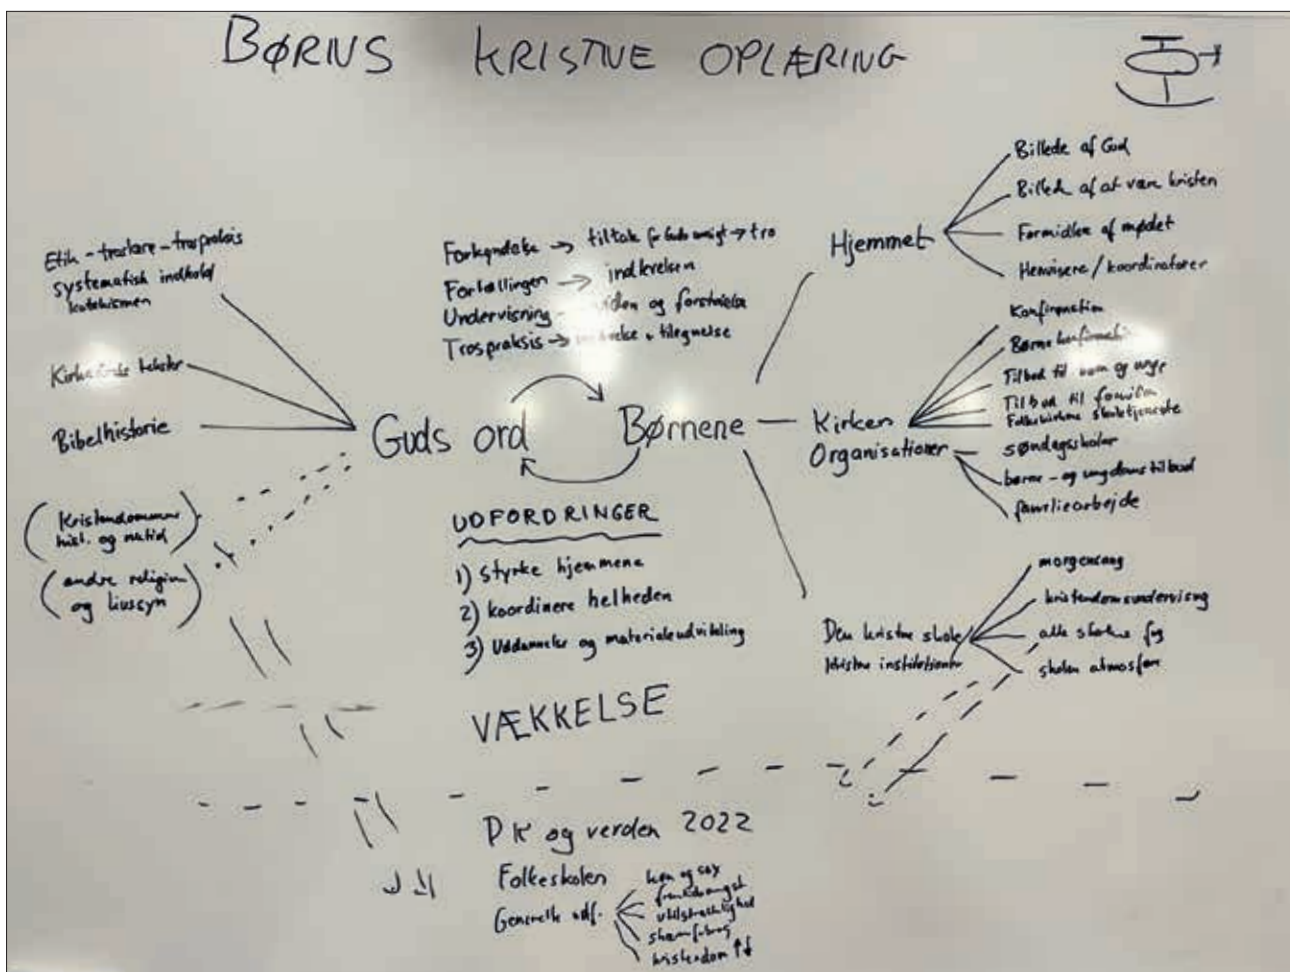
BØRNS KRISTNE OPLÆRING

Etik – troslære – trospraksis
systematisk indhold
katekismen

Kirkelige tekster

Bibelhistorie

(Kristendommen hist. og nutid)
(andre religion og livssyn)

Forkyndelse → tiltale fra Guds ansigt → tro
Fortællingen → indlevelsen
Undervisning → viden og forståelse
Trospraksis → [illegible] + tilegnelse

Guds ord

Børnene

UDFORDRINGER
1) styrke hjemmene
2) koordinere helheden
3) Uddannelse og materialeudvikling

VÆKKELSE

Hjemmet
Billede af Gud
Billede af at være kristen
Formidler af mødet
Henvisere / koordinatorer

Kirken
Organisationer
Konfirmation
Børne konfirmation
Tilbud til unge og unge
Tilbud til familier
Folkekirkens skoletjeneste
søndagsskoler
børne- og ungdoms tilbud
familiearbejde

Den kristne skole
kristne institutioner
morgensang
kristendomsundervisning
alle skolens fag
skolens atmosfære

DK og verden 2022
Folkeskolen
Generelle udf.
køn og sex
fremtidsangst
udsathed
skærmforbrug
kristendom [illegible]